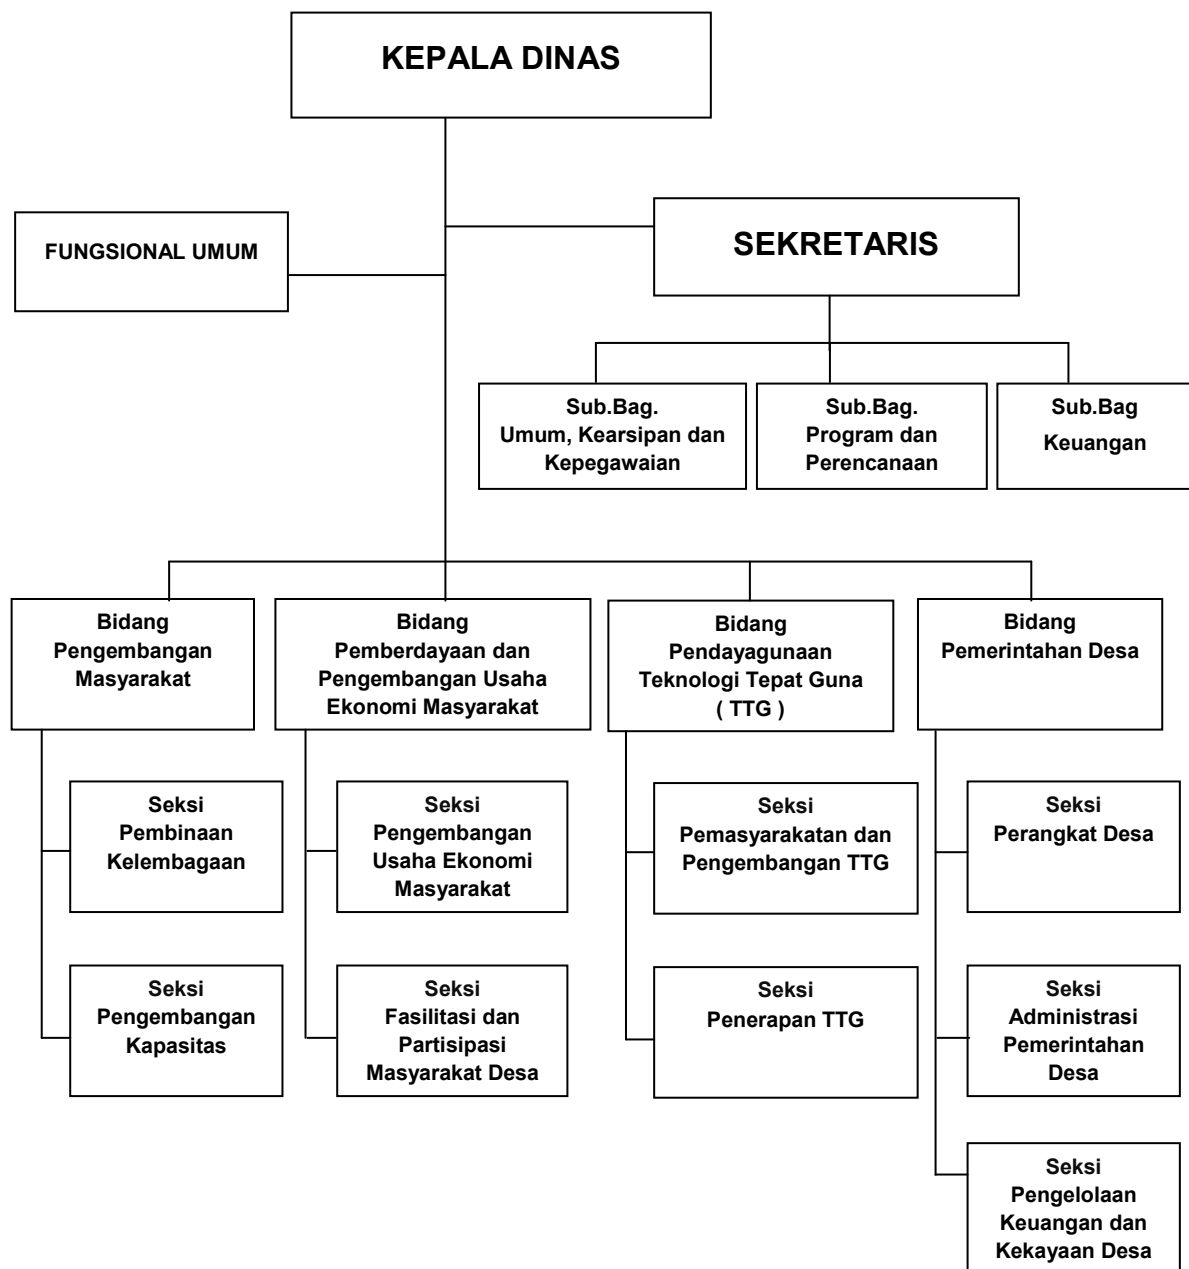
KEPALA DINAS

FUNGSIONAL UMUM

SEKRETARIS

Sub.Bag.
Umum, Kearsipan dan Kepegawaian

Sub.Bag.
Program dan Perencanaan

Sub.Bag
Keuangan

Bidang
Pengembangan Masyarakat

Seksi
Pembinaan Kelembagaan

Seksi
Pengembangan Kapasitas

Bidang
Pemberdayaan dan Pengembangan Usaha Ekonomi Masyarakat

Seksi
Pengembangan Usaha Ekonomi Masyarakat

Seksi
Fasilitasi dan Partisipasi Masyarakat Desa

Bidang
Pendayagunaan Teknologi Tepat Guna
( TTG )

Seksi
Pemasyarakatan dan Pengembangan TTG

Seksi
Penerapan TTG

Bidang
Pemerintahan Desa

Seksi
Perangkat Desa

Seksi
Administrasi Pemerintahan Desa

Seksi
Pengelolaan Keuangan dan Kekayaan Desa